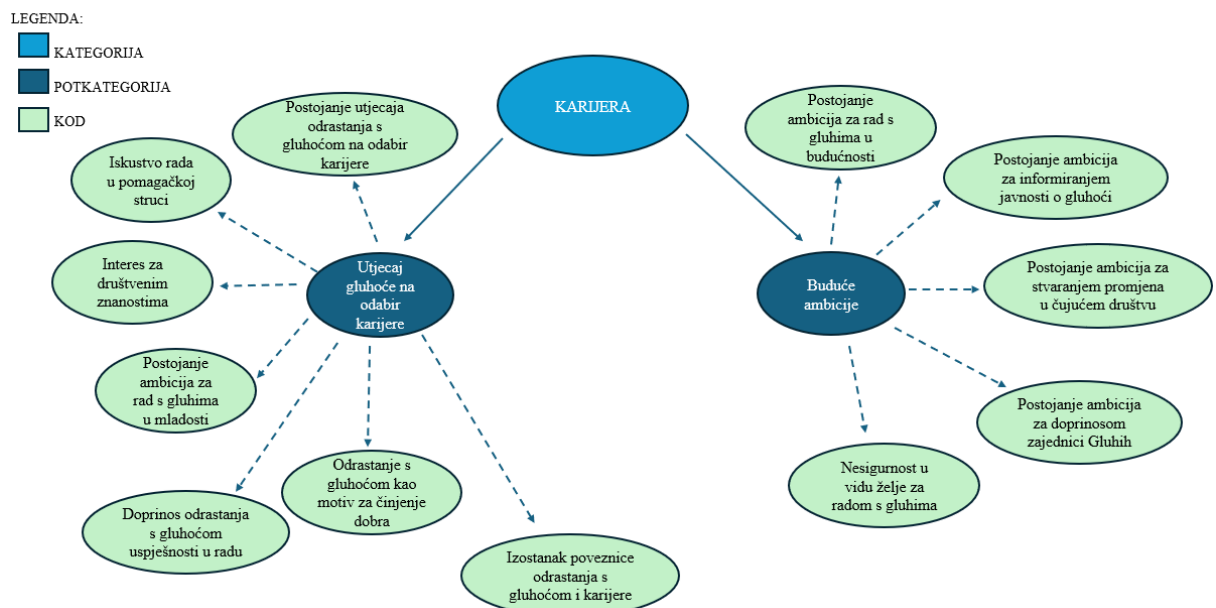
LEGENDA:
KATEGORIJA
POTKATEGORIJA
KOD

KARIJERA

Utjecaj gluhoće na odabir karijere

Postojanje utjecaja odrastanja s gluhoćom na odabir karijere

Iskustvo rada u pomagačkoj struci

Interes za društvenim znanostima

Postojanje ambicija za rad s gluhima u mladosti

Doprinos odrastanja s gluhoćom uspješnosti u radu

Odrastanje s gluhoćom kao motiv za činjenje dobra

Izostanak poveznice odrastanja s gluhoćom i karijere

Buduće ambicije

Postojanje ambicija za rad s gluhima u budućnosti

Postojanje ambicija za informiranjem javnosti o gluhoći

Postojanje ambicija za stvaranjem promjena u čujućem društvu

Postojanje ambicija za doprinosom zajednici Gluhih

Nesigurnost u vidu želje za radom s gluhima